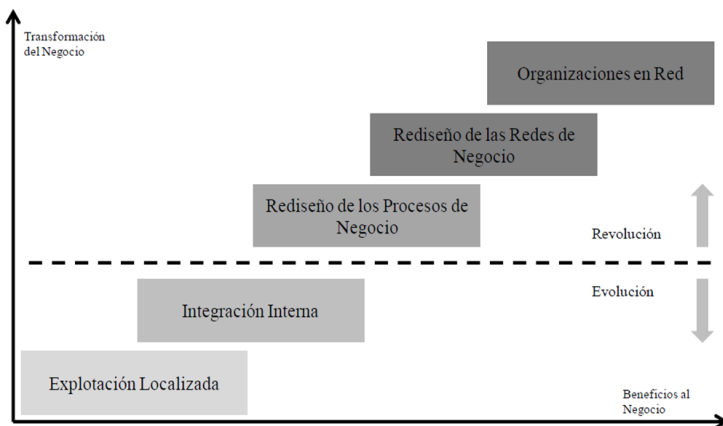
Transformación del Negocio

Organizaciones en Red

Rediseño de las Redes de Negocio

Rediseño de los Procesos de Negocio

Revolución

Evolución

Integración Interna

Explotación Localizada

Beneficios al Negocio